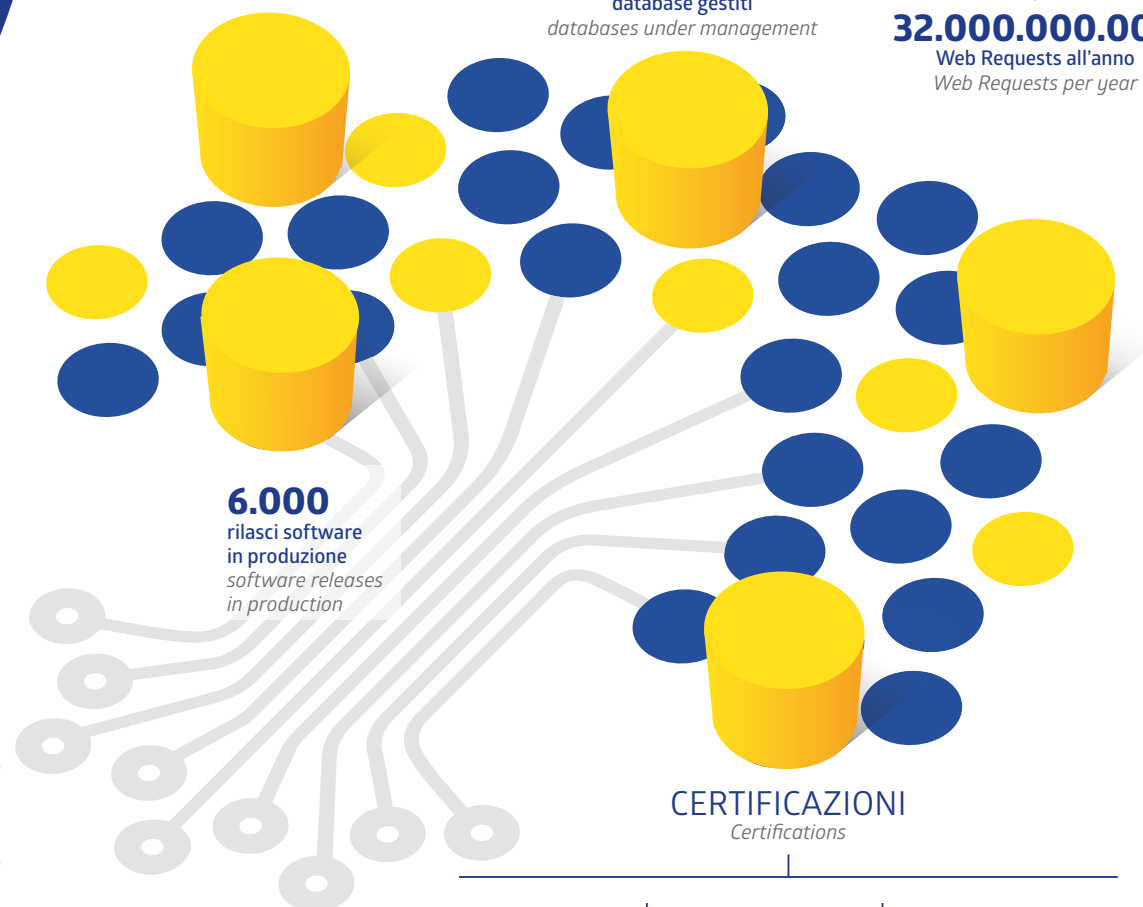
database gestiti
databases under management

32.000.000.00
Web Requests all'anno
Web Requests per year

6.000
rilasci software in produzione
software releases in production

CERTIFICAZIONI
Certifications